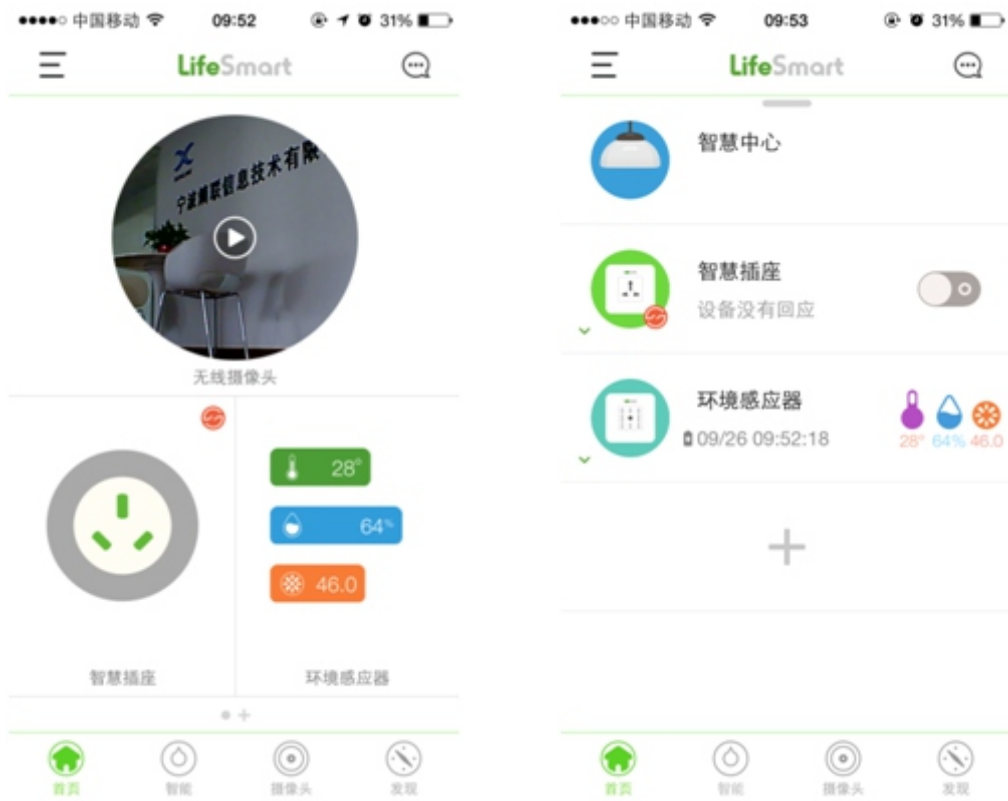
●●●●○ 中国移动 09:52 31%

LifeSmart

宁波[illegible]信息技术有限

无线摄像头

28°

64%

46.0

智慧插座

环境感应器

首页 智能 摄像头 发现

●●●○○ 中国移动 09:53 31%

LifeSmart

智慧中心

智慧插座

设备没有回应

环境感应器

09/26 09:52:18

28° 64% 46.0

+

首页 智能 摄像头 发现